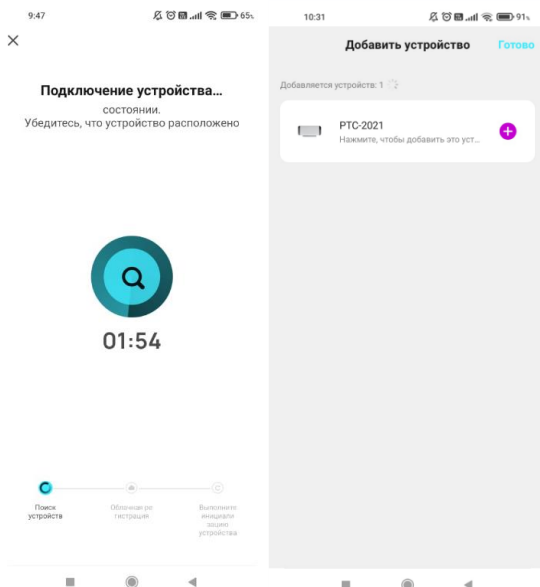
9:47

65%

×

Подключение устройства...

состоянии.
Убедитесь, что устройство расположено

01:54

Поиск устройства

Облачная регистрация

Выполните инициализацию устройства

10:31

91%

Добавить устройство

Готово

Добавляется устройств: 1

PTC-2021

Нажмите, чтобы добавить это уст...